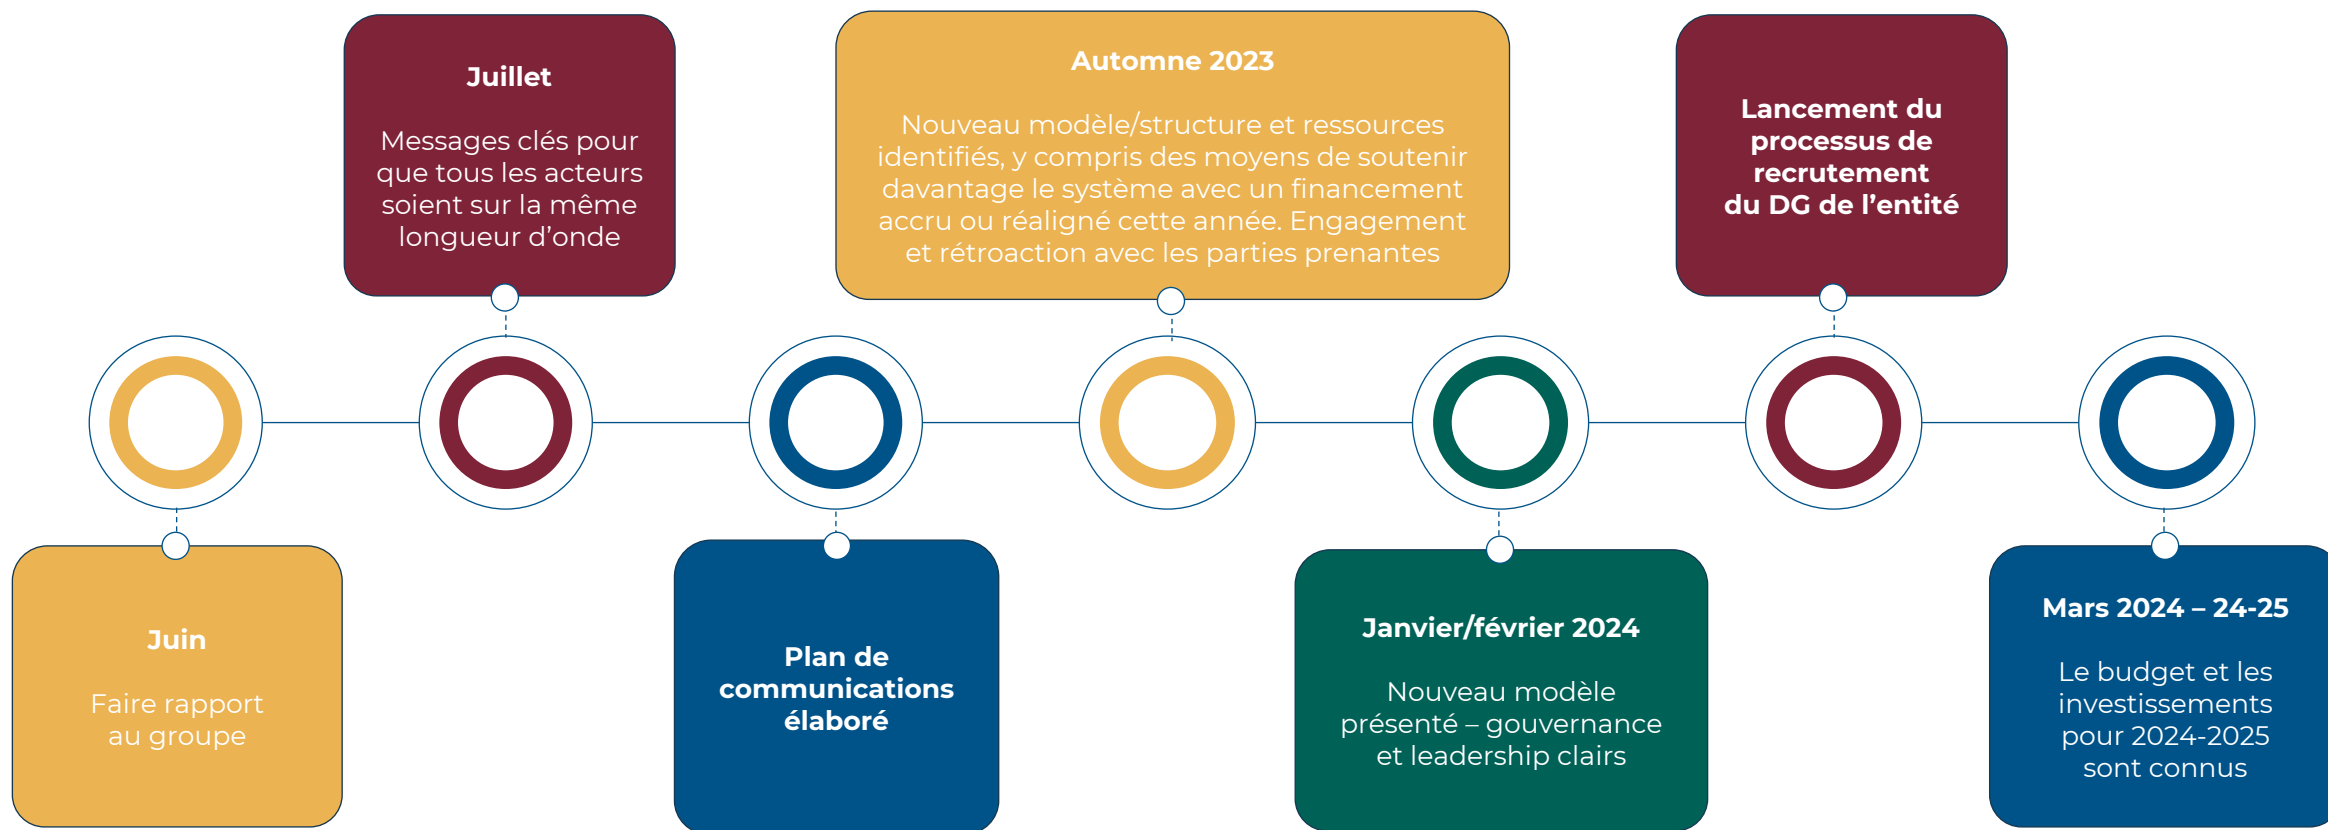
Juin

Faire rapport au groupe

Juillet

Messages clés pour que tous les acteurs soient sur la même longueur d'onde

Plan de communications élaboré

Automne 2023

Nouveau modèle/structure et ressources identifiés, y compris des moyens de soutenir davantage le système avec un financement accru ou réaligné cette année. Engagement et rétroaction avec les parties prenantes

Janvier/février 2024

Nouveau modèle présenté – gouvernance et leadership clairs

Lancement du processus de recrutement du DG de l'entité

Mars 2024 – 24-25

Le budget et les investissements pour 2024-2025 sont connus